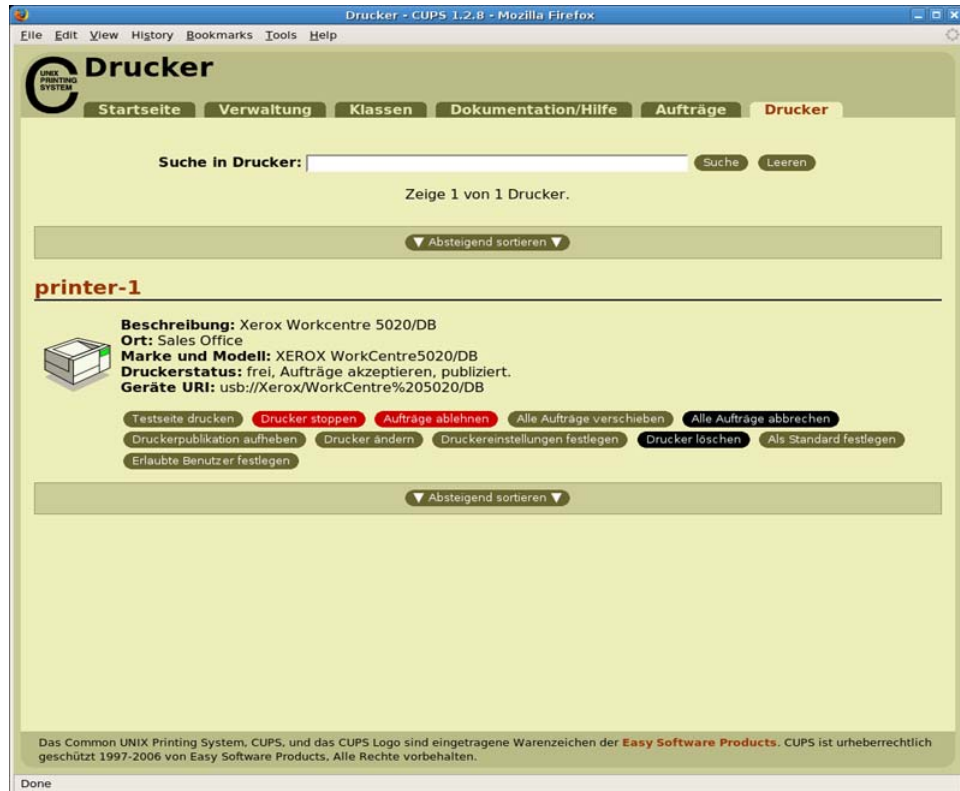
Drucker - CUPS 1.2.8 - Mozilla Firefox

File Edit View History Bookmarks Tools Help

UNIX PRINTING SYSTEM

Drucker

Startseite | Verwaltung | Klassen | Dokumentation/Hilfe | Aufträge | Drucker

Suche in Drucker: Suche Leeren

Zeige 1 von 1 Drucker.

▼ Absteigend sortieren ▼

printer-1

Beschreibung: Xerox Workcentre 5020/DB
Ort: Sales Office
Marke und Modell: XEROX WorkCentre5020/DB
Druckerstatus: frei, Aufträge akzeptieren, publiziert.
Geräte URI: usb://Xerox/WorkCentre%205020/DB

Testseite drucken | Drucker stoppen | Aufträge ablehnen | Alle Aufträge verschieben | Alle Aufträge abbrechen | Druckerpublikation aufheben | Drucker ändern | Druckereinstellungen festlegen | Drucker löschen | Als Standard festlegen | Erlaubte Benutzer festlegen

▼ Absteigend sortieren ▼

Das Common UNIX Printing System, CUPS, und das CUPS Logo sind eingetragene Warenzeichen der Easy Software Products. CUPS ist urheberrechtlich geschützt 1997-2006 von Easy Software Products, Alle Rechte vorbehalten.

Done